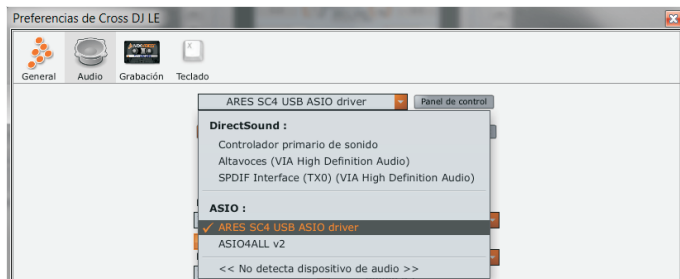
Preferencias de Cross DJ LE

General
Audio
Grabación
Teclado

ARES SC4 USB ASIO driver
Panel de control

DirectSound :
Controlador primario de sonido
Altavoces (VIA High Definition Audio)
SPDIF Interface (TX0) (VIA High Definition Audio)

ASIO :
✓ ARES SC4 USB ASIO driver
ASIO4ALL v2

<< No detecta dispositivo de audio >>